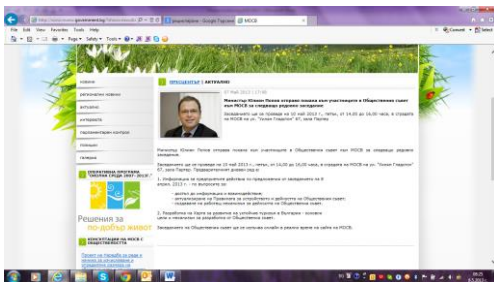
http://www.moew.government.bg/?show=top&lt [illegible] | разрешение - Google Търсене | МОСВ

File Edit View Favorites Tools Help

Page ▾ Safety ▾ Tools ▾

Convert ▾ Select

новини

регионални новини

актуално

интервюта

парламентарен контрол

полезно

галерия

ОПЕРАТИВНА ПРОГРАМА "ОКОЛНА СРЕДА 2007-2013 г."

Решения за по-добър живот

КОНСУЛТАЦИИ НА МОСВ С ОБЩЕСТВЕНОСТТА

Проект на Наредба за реда и начина за изчисляване и определяне размера на

ПРЕСЦЕНТЪР | АКТУАЛНО

07 Май 2013 | 17:40

Министър Юлиан Попов отправи покана към участниците в Обществения съвет към МОСВ за следващо редовно заседание

Заседанието ще се проведе на 10 май 2013 г., петък, от 14,00 до 16,00 часа, в сградата на МОСВ на ул. "Уилям Гладстон" 67, зала Партер.

Министър Юлиан Попов отправи покана към участниците в Обществения съвет към МОСВ за следващо редовно заседание.

Заседанието ще се проведе на 10 май 2013 г., петък, от 14,00 до 16,00 часа, в сградата на МОСВ на ул. "Уилям Гладстон" 67, зала Партер. Предварителният дневен ред е:

1. Информация за предложенията, постъпили по предложението от заседанието на 8 април 2013 г. - по въпросите за:

- достъп до информация и взаимодействие;
- актуализиране на Правилата за устройството и дейността на Обществения съвет;
- създаване на работна позиция за дейността на Обществения съвет.

2. Разработка на Карта за развитие на устойчив туризъм в България - основни цели и механизми за разработка от Обществения съвет.

Заседанието на Обществения съвет ще се излъчва онлайн в реално време на сайта на МОСВ.

09:25
8.5.2013